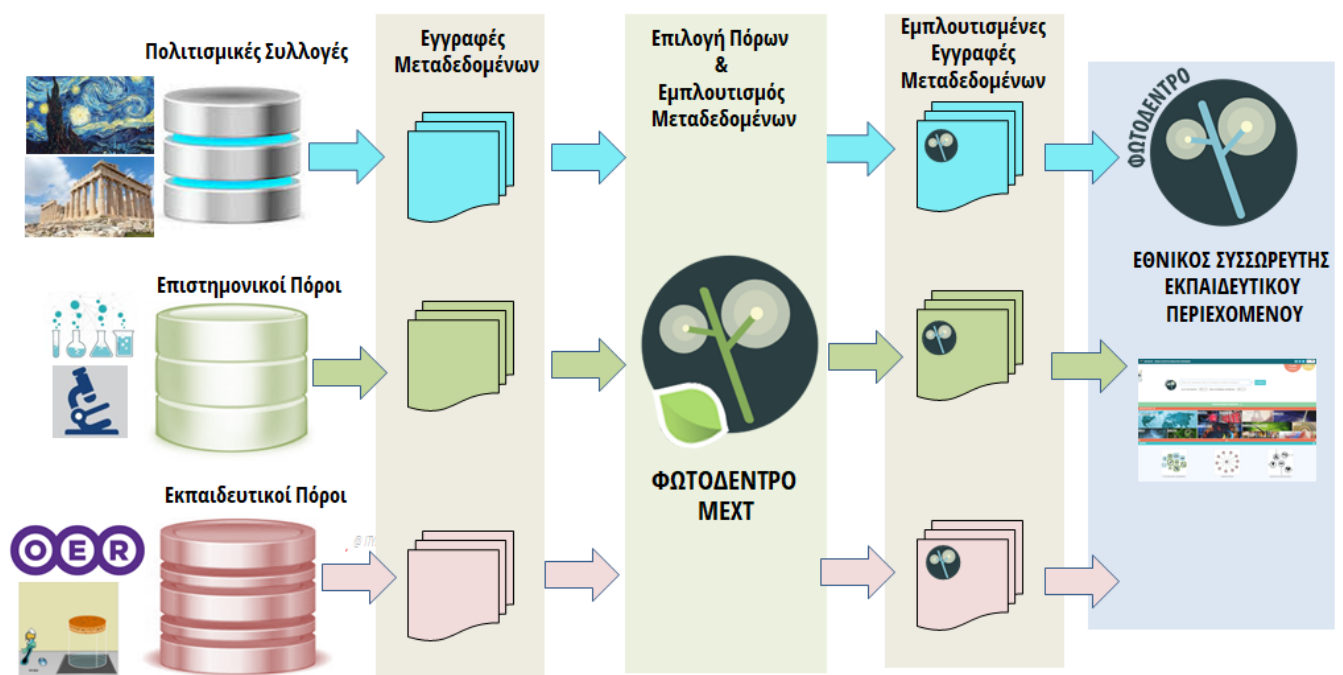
Πολιτισμικές Συλλογές

Εγγραφές Μεταδεδομένων

Επιλογή Πόρων & Εμπλουτισμός Μεταδεδομένων

Εμπλουτισμένες Εγγραφές Μεταδεδομένων

ΦΩΤΟΔΕΝΤΡΟ

Επιστημονικοί Πόροι

ΕΘΝΙΚΟΣ ΣΥΣΣΩΡΕΥΤΗΣ ΕΚΠΑΙΔΕΥΤΙΚΟΥ ΠΕΡΙΕΧΟΜΕΝΟΥ

ΦΩΤΟΔΕΝΤΡΟ MEXT

Εκπαιδευτικοί Πόροι

OER